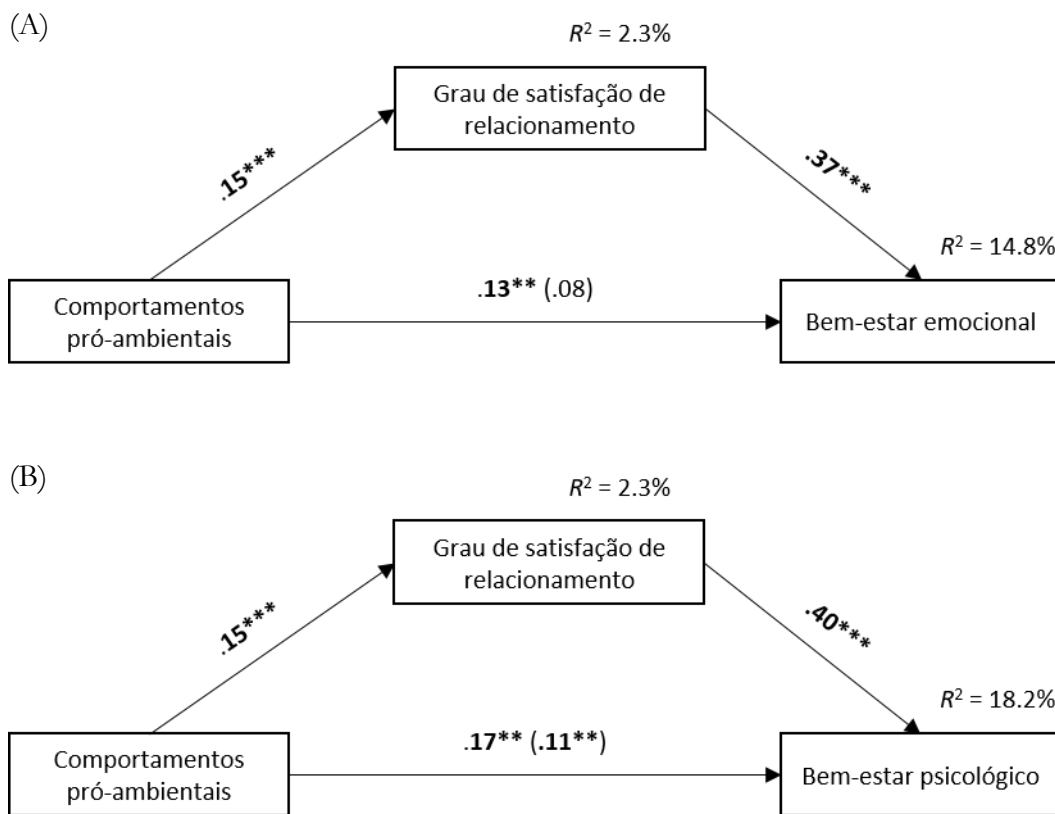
(A)

$R^2$ = 2.3%

Grau de satisfação de relacionamento

.15***

.37***

$R^2$ = 14.8%

Comportamentos pró-ambientais

.13** (.08)

Bem-estar emocional

(B)

$R^2$ = 2.3%

Grau de satisfação de relacionamento

.15***

.40***

$R^2$ = 18.2%

Comportamentos pró-ambientais

.17** (.11**)

Bem-estar psicológico